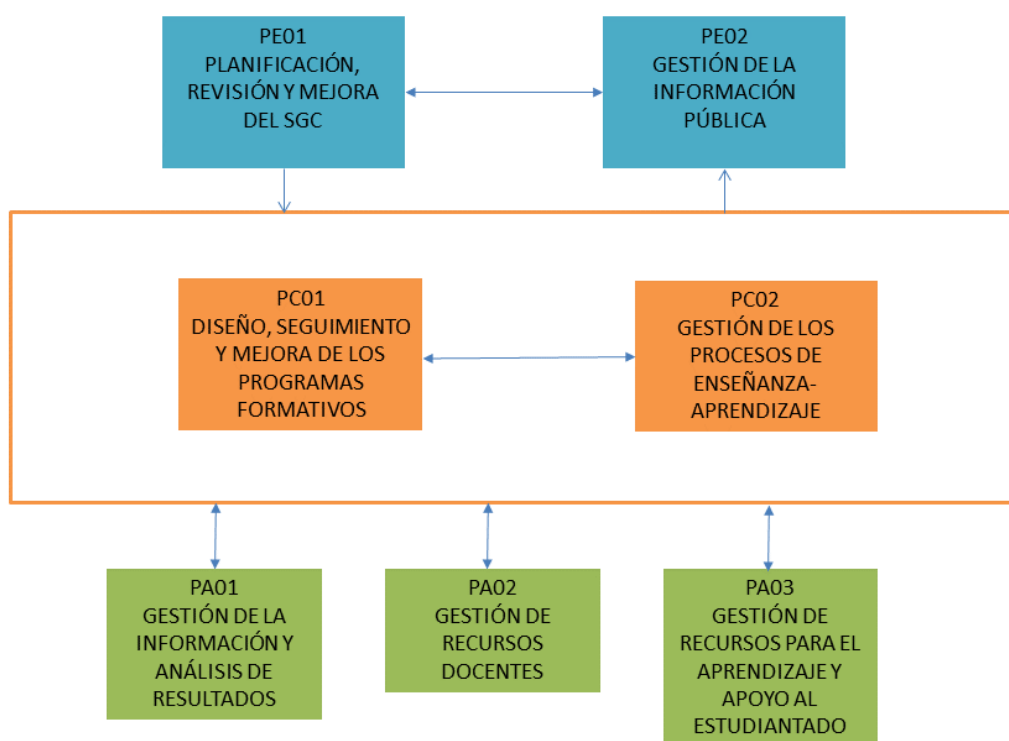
PE01
PLANIFICACIÓN, REVISIÓN Y MEJORA DEL SGC

PE02
GESTIÓN DE LA INFORMACIÓN PÚBLICA

PC01
DISEÑO, SEGUIMIENTO Y MEJORA DE LOS PROGRAMAS FORMATIVOS

PC02
GESTIÓN DE LOS PROCESOS DE ENSEÑANZA-APRENDIZAJE

PA01
GESTIÓN DE LA INFORMACIÓN Y ANÁLISIS DE RESULTADOS

PA02
GESTIÓN DE RECURSOS DOCENTES

PA03
GESTIÓN DE RECURSOS PARA EL APRENDIZAJE Y APOYO AL ESTUDIANTADO